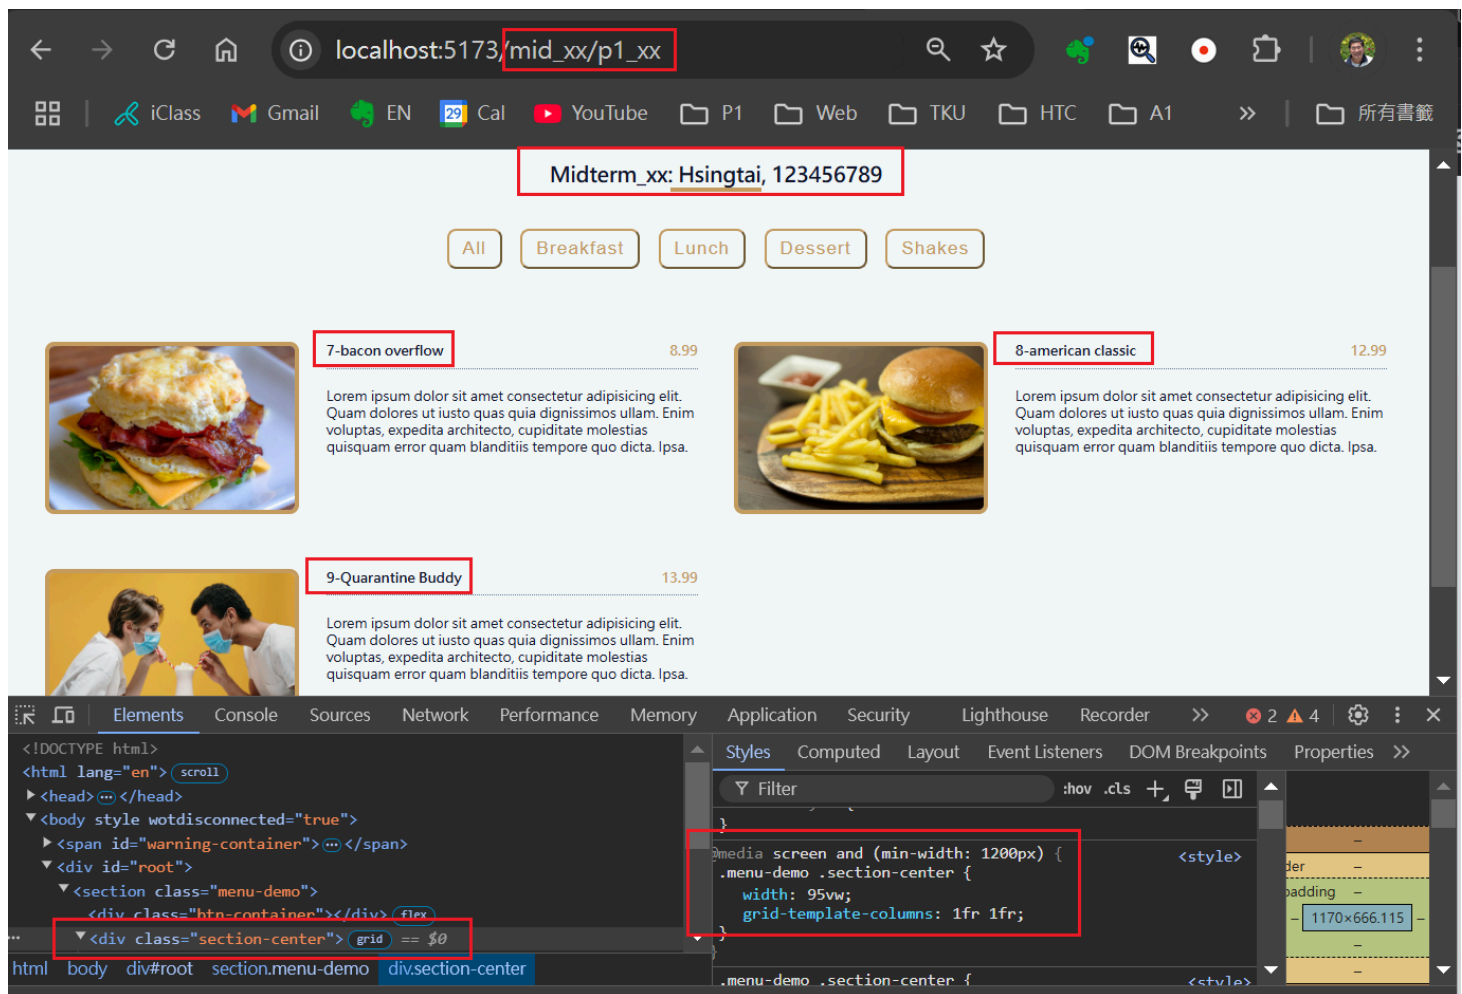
localhost:5173/mid_xx/p1_xx

iClass Gmail EN Cal YouTube P1 Web TKU HTC A1 » 所有書籤

Midterm_xx: Hsingtai, 123456789

All Breakfast Lunch Dessert Shakes

7-bacon overflow 8.99

Lorem ipsum dolor sit amet consectetur adipisicing elit. Quam dolores ut iusto quas quia dignissimos ullam. Enim voluptas, expedita architecto, cupiditate molestias quisquam error quam blanditiis tempore quo dicta. Ipsa.

8-american classic 12.99

Lorem ipsum dolor sit amet consectetur adipisicing elit. Quam dolores ut iusto quas quia dignissimos ullam. Enim voluptas, expedita architecto, cupiditate molestias quisquam error quam blanditiis tempore quo dicta. Ipsa.

9-Quarantine Buddy 13.99

Lorem ipsum dolor sit amet consectetur adipisicing elit. Quam dolores ut iusto quas quia dignissimos ullam. Enim voluptas, expedita architecto, cupiditate molestias quisquam error quam blanditiis tempore quo dicta. Ipsa.

Elements Console Sources Network Performance Memory Application Security Lighthouse Recorder » 2 4

<!DOCTYPE html>
<html lang="en"> scroll
<head> ··· </head>
<body style wotdisconnected="true">
<span id="warning-container"> ··· </span>
<div id="root">
<section class="menu-demo">
<div class="btn-container"></div> flex
<div class="section-center"> grid == $0

html body div#root section.menu-demo div.section-center

Styles Computed Layout Event Listeners DOM Breakpoints Properties »

Filter :hov .cls

}
@media screen and (min-width: 1200px) {
.menu-demo .section-center {
width: 95vw;
grid-template-columns: 1fr 1fr;
}
<style>

.menu-demo .section-center { <style>

der –
padding –
1170×666.115
–
–